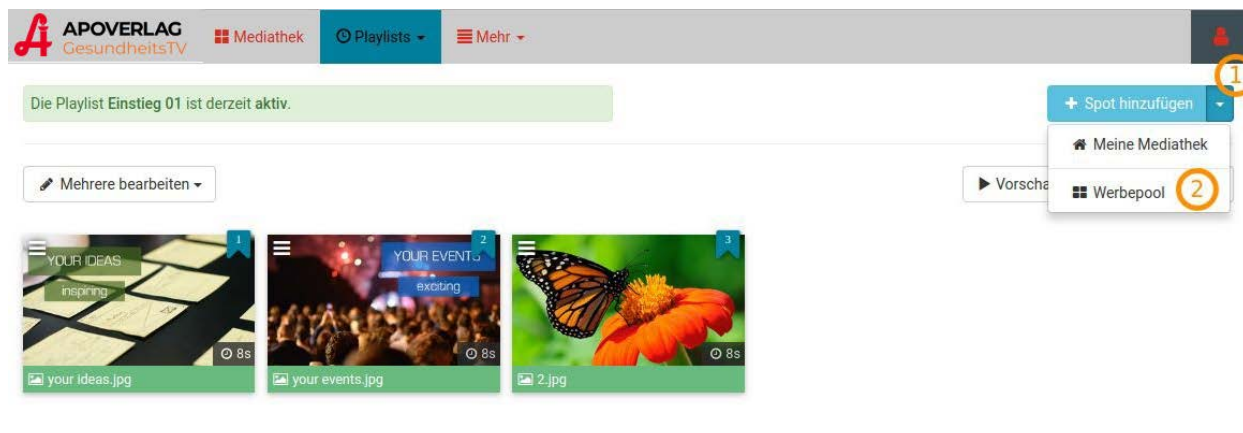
APOVERLAG
GesundheitsTV

Mediathek
Playlists
Mehr

Die Playlist **Einstieg 01** ist derzeit **aktiv**.

1
+ Spot hinzufügen

Meine Mediathek
Werbepool
2

Mehrere bearbeiten

Vorscha

1
YOUR IDEAS
inspiring
8s
your ideas.jpg

2
YOUR EVENTS
exciting
8s
your events.jpg

3
8s
2.jpg